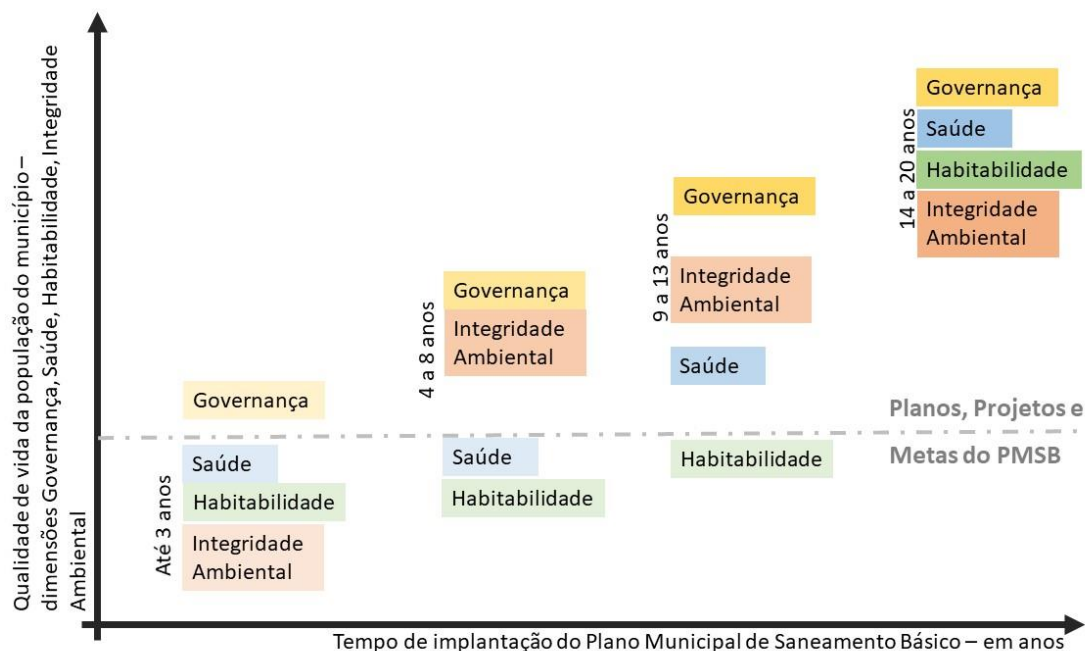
Qualidade de vida da população do município – dimensões Governança, Saúde, Habitabilidade, Integridade Ambiental

Governança
Saúde
Habitabilidade
Integridade Ambiental
Até 3 anos

4 a 8 anos
Governança
Integridade Ambiental
Saúde
Habitabilidade

9 a 13 anos
Governança
Integridade Ambiental
Saúde
Habitabilidade

14 a 20 anos
Governança
Saúde
Habitabilidade
Integridade Ambiental

Planos, Projetos e
Metas do PMSB

Tempo de implantação do Plano Municipal de Saneamento Básico – em anos